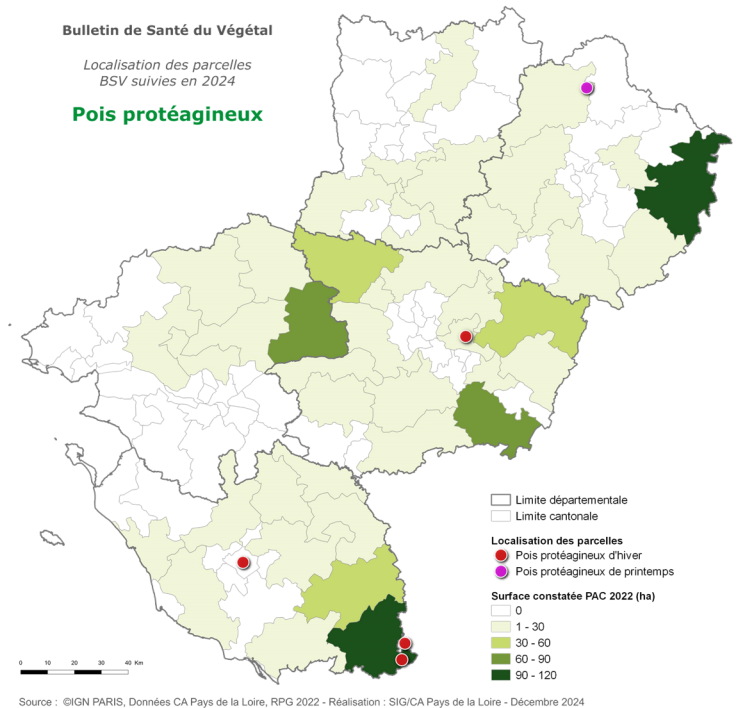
Bulletin de Santé du Végétal

Localisation des parcelles
BSV suivies en 2024

Pois protéagineux

Limite départementale
Limite cantonale

Localisation des parcelles
Pois protéagineux d'hiver
Pois protéagineux de printemps

Surface constatée PAC 2022 (ha)
0
1 - 30
30 - 60
60 - 90
90 - 120

0 10 20 30 40 Km

Source : ©IGN PARIS, Données CA Pays de la Loire, RPG 2022 - Réalisation : SIG/CA Pays de la Loire - Décembre 2024